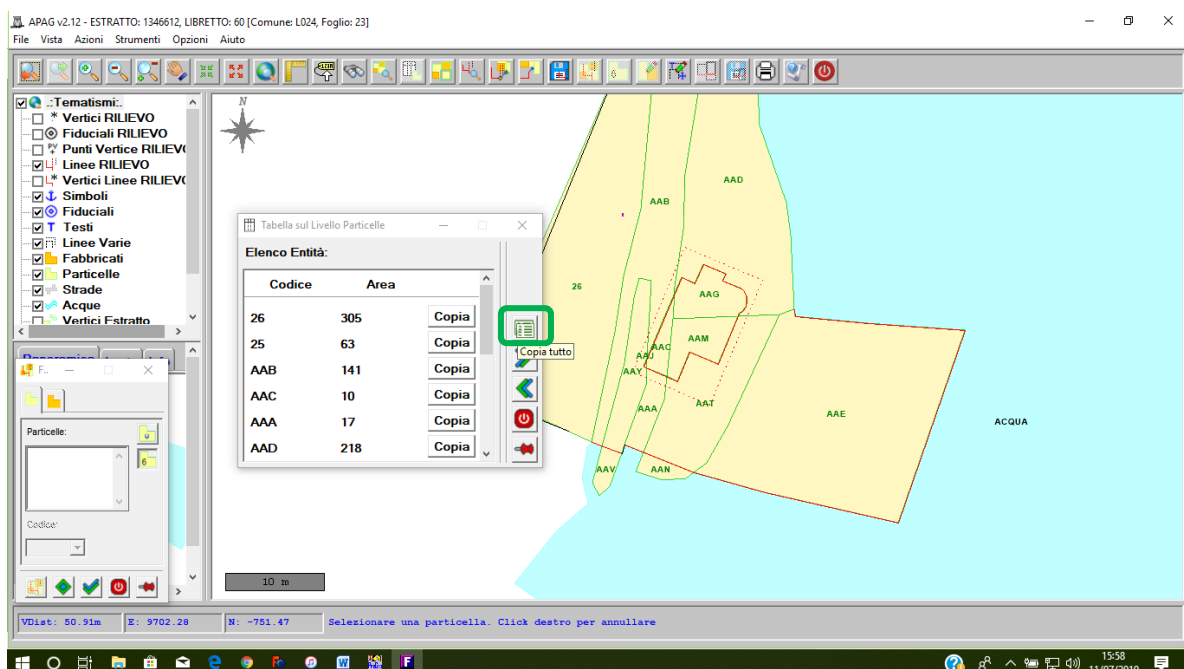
APAG v2.12 - ESTRATTO: 1346612, LIBRETTO: 60 [Comune: L024, Foglio: 23]

File Vista Azioni Strumenti Opzioni Aiuto

.:Tematismi:.
Vertici RILIEVO
Fiduciali RILIEVO
Punti Vertice RILIEVO
Linee RILIEVO
Vertici Linee RILIEVO
Simboli
Fiduciali
Testi
Linee Varie
Fabbricati
Particelle
Strade
Acque
Vertici Estratto

F...

Particelle:

Codice:

Tabella sul Livello Particelle

Elenco Entità:

| Codice | Area | |
|---|---|---|
| 26 | 305 | Copia |
| 25 | 63 | Copia |
| AAB | 141 | Copia |
| AAC | 10 | Copia |
| AAA | 17 | Copia |
| AAD | 218 | Copia |

Copia tutto

N

AAD
AAB
26
AAG
AAM
AAC
AAJ
AAY
AAT
AAA
AAE
ACQUA
AAV
AAN

10 m

VDist: 50.91m
E: 9702.28
N: -751.47
Selezionare una particella. Click destro per annullare

15:58
11/07/2019